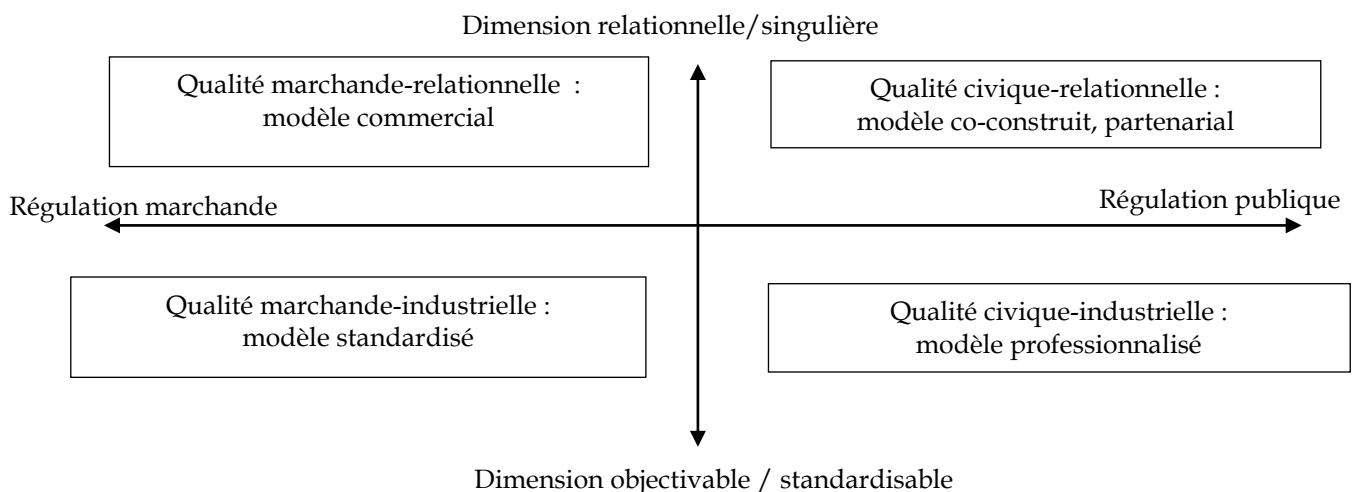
Dimension relationnelle/singulière

Qualité marchande-relationnelle : modèle commercial

Qualité civique-relationnelle : modèle co-construit, partenarial

Régulation marchande

Régulation publique

Qualité marchande-industrielle : modèle standardisé

Qualité civique-industrielle : modèle professionnalisé

Dimension objectivable / standardisable